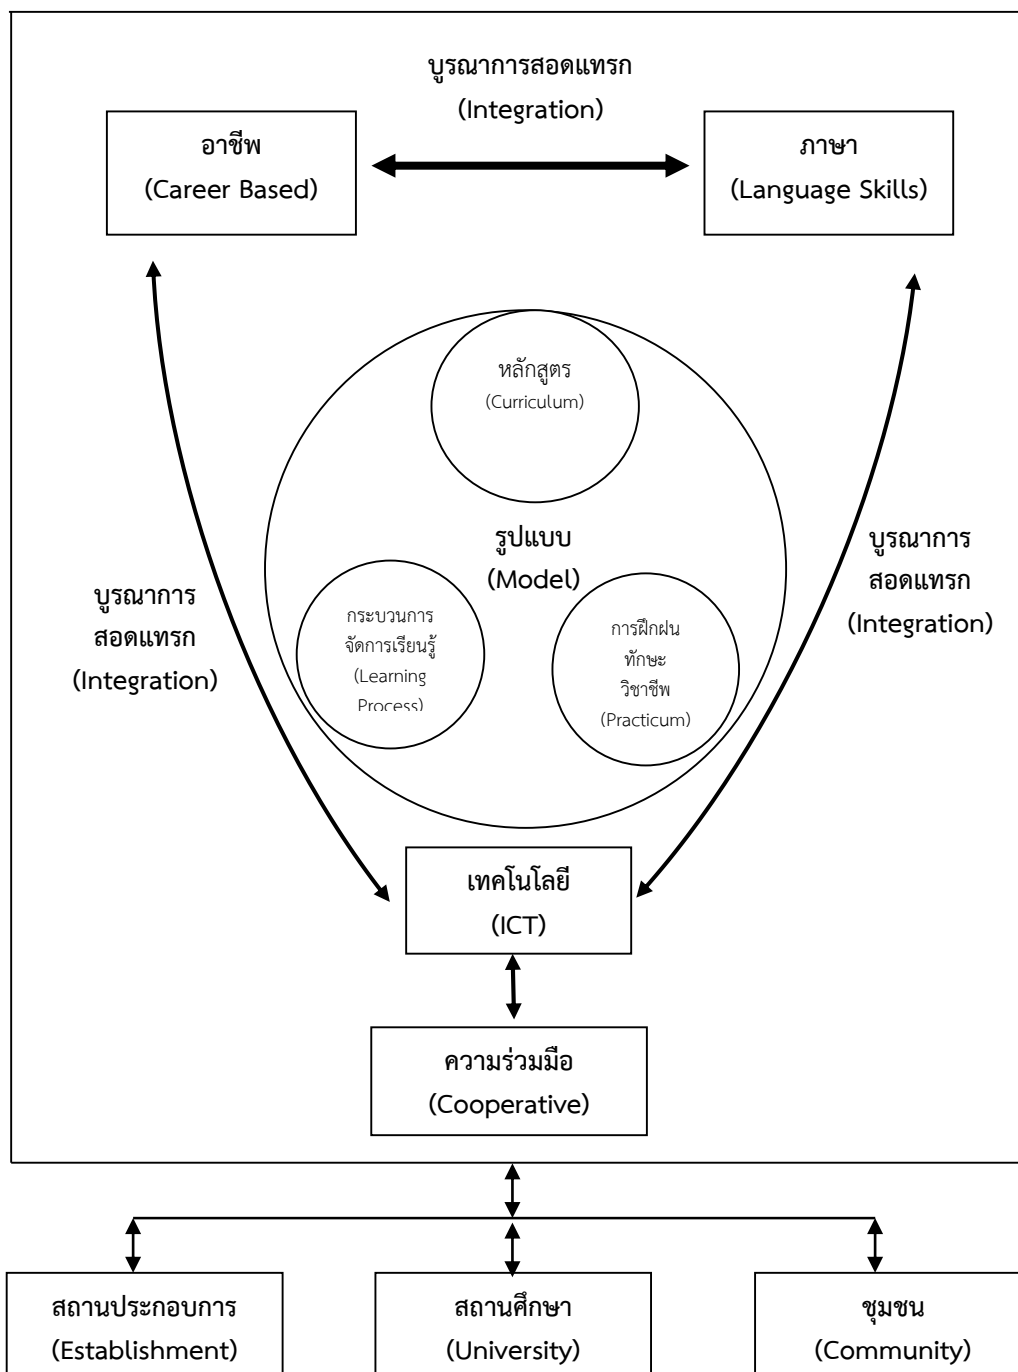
บูรณาการสอดแทรก
(Integration)

อาชีพ
(Career Based)

ภาษา
(Language Skills)

หลักสูตร
(Curriculum)

รูปแบบ
(Model)

บูรณาการ
สอดแทรก
(Integration)

บูรณาการ
สอดแทรก
(Integration)

กระบวนการ
จัดการเรียนรู้
(Learning
Process)

การฝึกฝน
ทักษะ
วิชาชีพ
(Practicum)

เทคโนโลยี
(ICT)

ความร่วมมือ
(Cooperative)

สถานประกอบการ
(Establishment)

สถานศึกษา
(University)

ชุมชน
(Community)